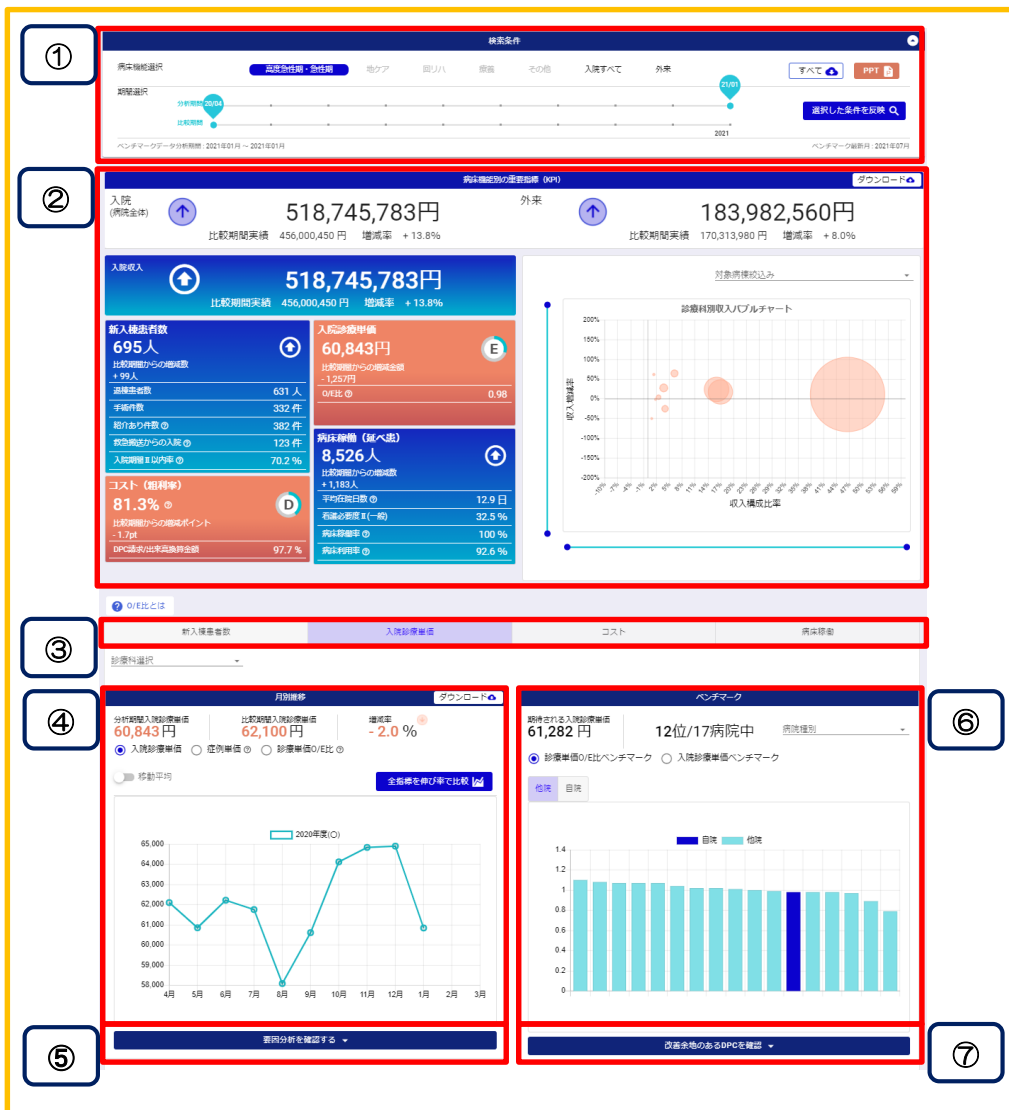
①

検索条件

病床機能選択 高度急性期・急性期 地ケア 回リハ 療養 その他 入院すべて 外来

すべて PPT

期間選択

分析期間 20/04 21/01
比較期間

2021

選択した条件を反映

ベンチマークデータ分析期間：2021年01月 ～ 2021年01月 ベンチマーク最新月：2021年07月

②

病床機能別の重要指標（KPI） ダウンロード

入院 (病院全体) 518,745,783円
比較期間実績 456,000,450 円 増減率 + 13.8%

外来 183,982,560円
比較期間実績 170,313,980 円 増減率 + 8.0%

入院収入 518,745,783円
比較期間実績 456,000,450 円 増減率 + 13.8%

新入棟患者数
695人
比較期間からの増減数
+ 99人

| | |
|---|---|
| 退棟患者数 | 631 人 |
| 手術件数 | 332 件 |
| 紹介あり件数 | 382 件 |
| 救急搬送からの入院 | 123 件 |
| 入院期間Ⅱ以内率 | 70.2 % |

入院診療単価
60,843円
比較期間からの増減金額
- 1,257円
O/E比 0.98

E

コスト（材料率）
81.3%
比較期間からの増減ポイント
- 1.7pt
DPC請求/出来高換算金額 97.7 %

D

病床稼働（延べ患）
8,526人
比較期間からの増減数
+ 1,183人

| | |
|---|---|
| 平均在院日数 | 12.9 日 |
| 看護必要度Ⅱ(一般) | 32.5 % |
| 病床稼働率 | 100 % |
| 病床利用率 | 92.6 % |

対象病棟絞込み

診療科別収入バブルチャート

200% 150% 100% 50% 0% -50% -100% -150% -200%

収入増減率

-10% -7% -4% -1% 2% 5% 8% 11% 14% 17% 20% 23% 26% 29% 32% 35% 38% 41% 44% 47% 50% 53% 56% 59%

収入構成比率

O/E比とは

③

新入棟患者数 入院診療単価 コスト 病床稼働

診療科選択

④

月別推移 ダウンロード

分析期間入院診療単価 60,843円
比較期間入院診療単価 62,100円
増減率 - 2.0 %

入院診療単価 症例単価 診療単価O/E比

移動平均

全指標を伸び率で比較

2020年度(O)

65,000 64,000 63,000 62,000 61,000 60,000 59,000 58,000

4月 5月 6月 7月 8月 9月 10月 11月 12月 1月 2月 3月

⑤

要因分析を確認する

⑥

ベンチマーク

期待される入院診療単価
61,282 円
12位/17病院中
病院種別

診療単価O/E比ベンチマーク 入院診療単価ベンチマーク

他院 自院

自院 他院

1.4 1.2 1 0.8 0.6 0.4 0.2 0

⑦

改善余地のあるDPCを確認